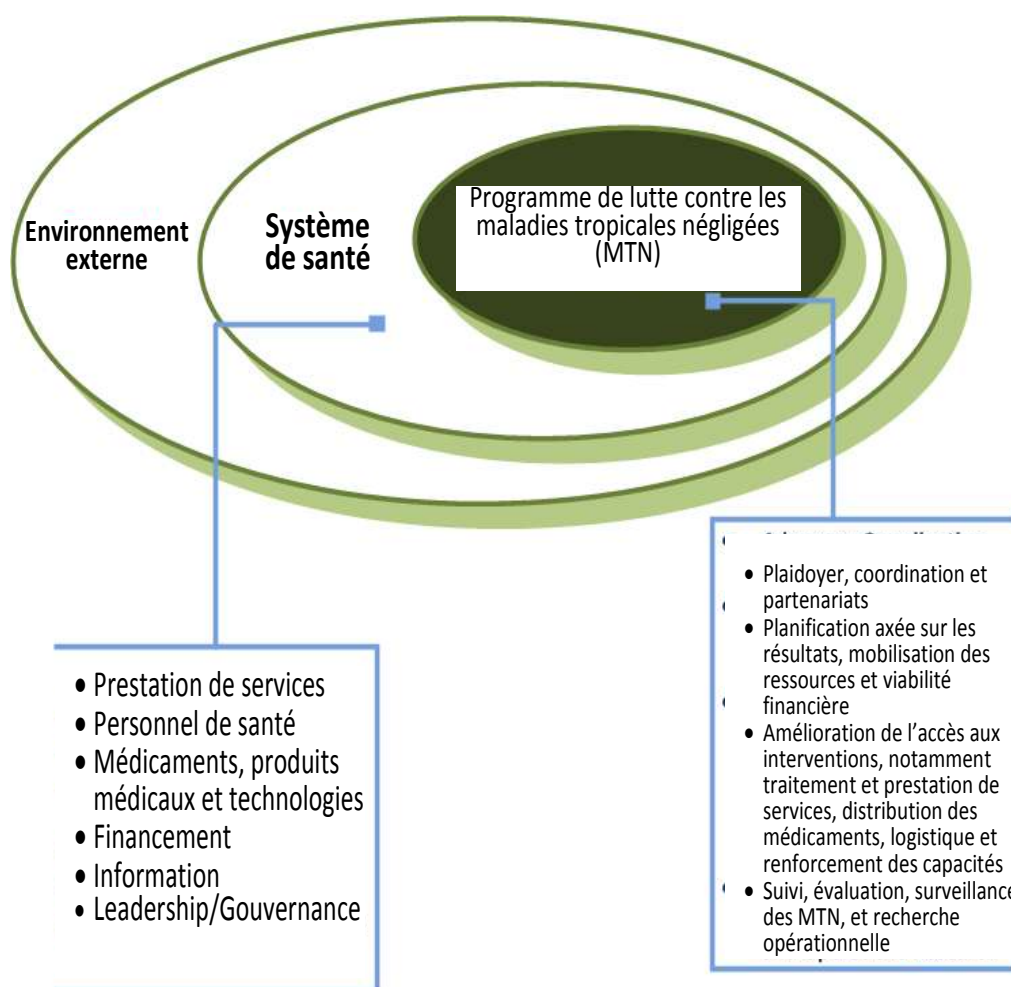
Environnement externe

Système de santé

Programme de lutte contre les maladies tropicales négligées (MTN)

- Prestation de services
- Personnel de santé
- Médicaments, produits médicaux et technologies
- Financement
- Information
- Leadership/Gouvernance

- Plaidoyer, coordination et partenariats
- Planification axée sur les résultats, mobilisation des ressources et viabilité financière
- Amélioration de l’accès aux interventions, notamment traitement et prestation de services, distribution des médicaments, logistique et renforcement des capacités
- Suivi, évaluation, surveillance des MTN, et recherche opérationnelle